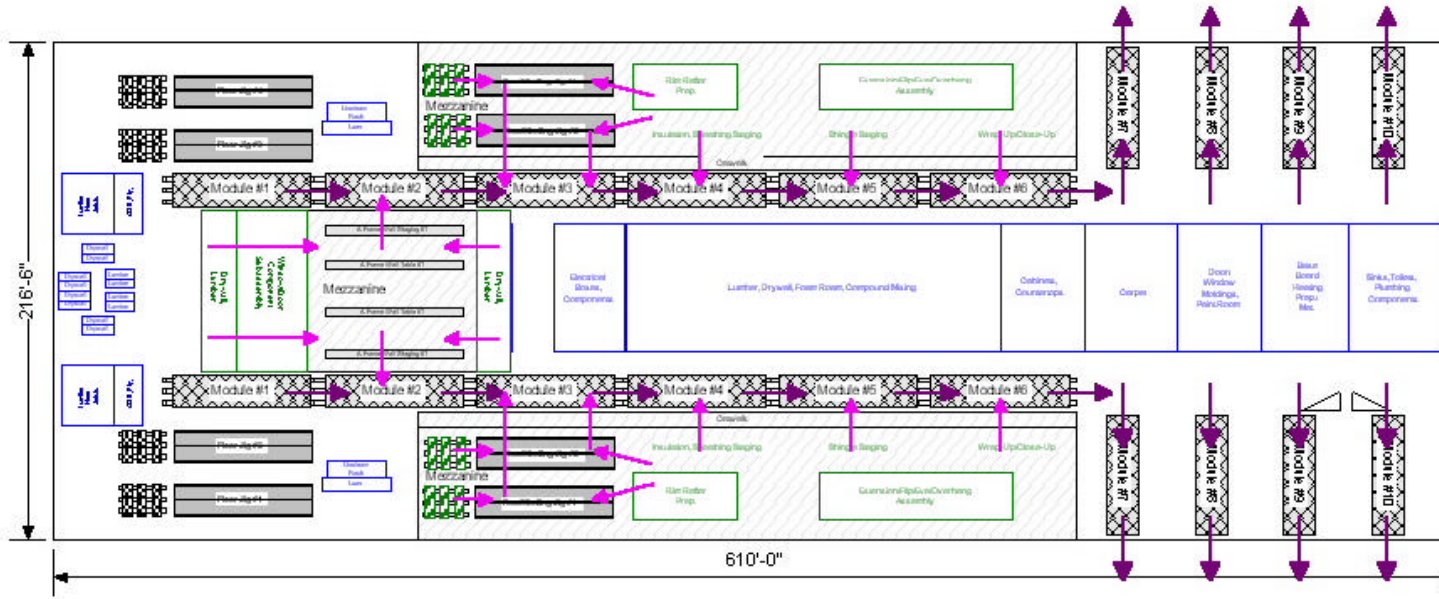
216'-6"

Floor Jig #1

Floor Jig #3

Mezzanine

Rim Rafter Prep.

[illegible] Assembly

Insulation, Sheathing Staging

Shingle Staging

Wrap Up/Close-Up

Catwalk

Module #7

Module #8

Module #9

Module #10

Module #1

Module #2

Module #3

Module #4

Module #5

Module #6

A-Frame Wall Staging #1

A-Frame Wall Table #1

Mezzanine

A-Frame Wall Table #1

A-Frame Wall Staging #1

Dry-wall Lumber

Dry-wall Lumber

Electrical Boxes, Components

Lumber, Drywall, Foam Room, Compound Mixing

Cabinets, Countertops

Carpet

Doors Window Moldings, Paint Room

Base Board Heating Prep. Misc.

Sinks, Toilets, Plumbing Components

Drywall

Drywall

Lumber

Module #1

Module #2

Module #3

Module #4

Module #5

Module #6

Catwalk

Insulation, Sheathing Staging

Shingle Staging

Wrap Up/Close-Up

Floor Jig #2

Floor Jig #4

Mezzanine

Rim Rafter Prep.

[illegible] Assembly

Module #7

Module #8

Module #9

Module #10

610'-0"